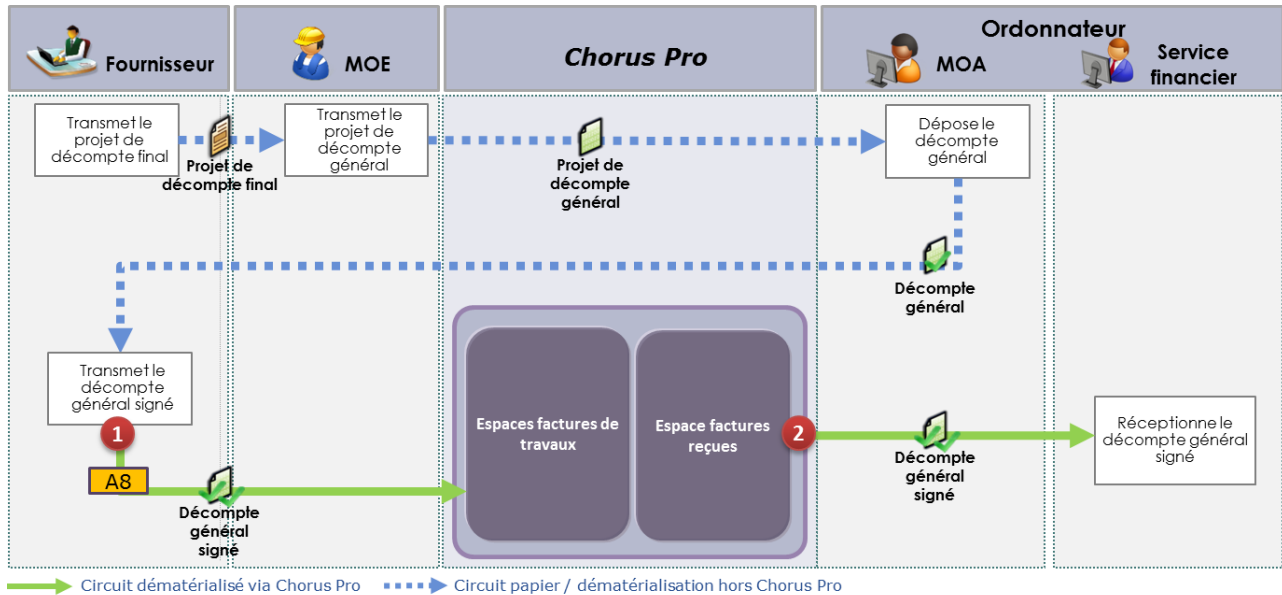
Fournisseur

MOE

Chorus Pro

Ordonnateur

MOA

Service financier

Transmet le projet de décompte final

Projet de décompte final

Transmet le projet de décompte général

Projet de décompte général

Dépose le décompte général

Décompte général

Transmet le décompte général signé

1

A8

Décompte général signé

Espaces factures de travaux

Espace factures reçues

2

Décompte général signé

Réceptionne le décompte général signé

Circuit dématérialisé via Chorus Pro

Circuit papier / dématérialisation hors Chorus Pro